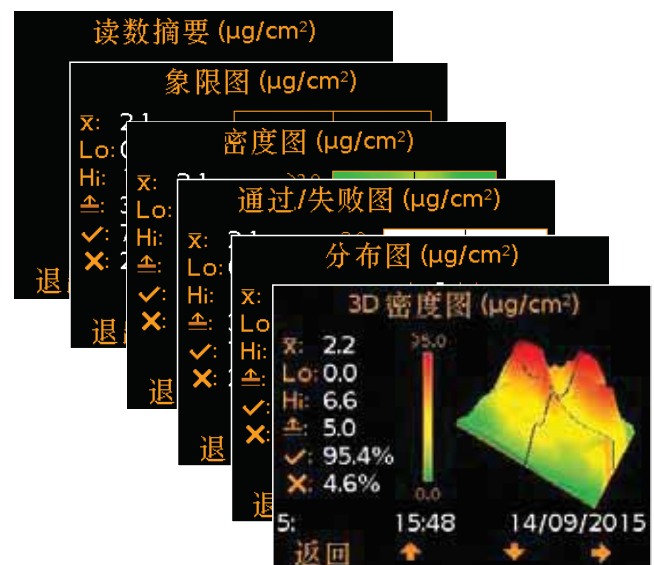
读数摘要 (μg/cm²)

象限图 (μg/cm²)

x̄: 2.1
Lo: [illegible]
Hi: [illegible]
≙: 3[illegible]
✓: 7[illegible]
✕: 2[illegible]
退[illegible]

密度图 (μg/cm²)

x̄: 2.1
Lo: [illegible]
Hi: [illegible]
≙: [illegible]
✓: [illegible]
✕: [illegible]
退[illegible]

通过/失败图 (μg/cm²)

x̄: 2.1
Lo: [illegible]
Hi: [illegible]
≙: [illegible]
✓: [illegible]
✕: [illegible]
退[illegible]

分布图 (μg/cm²)

x̄: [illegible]
Lo: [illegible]
Hi: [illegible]
≙: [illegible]
✓: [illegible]
✕: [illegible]
退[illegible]

3D 密度图 (μg/cm²)

x̄: 2.2
Lo: 0.0
Hi: 6.6
≙: 5.0
✓: 95.4%
✕: 4.6%

35.0
0.0

5: 15:48 14/09/2015

返回